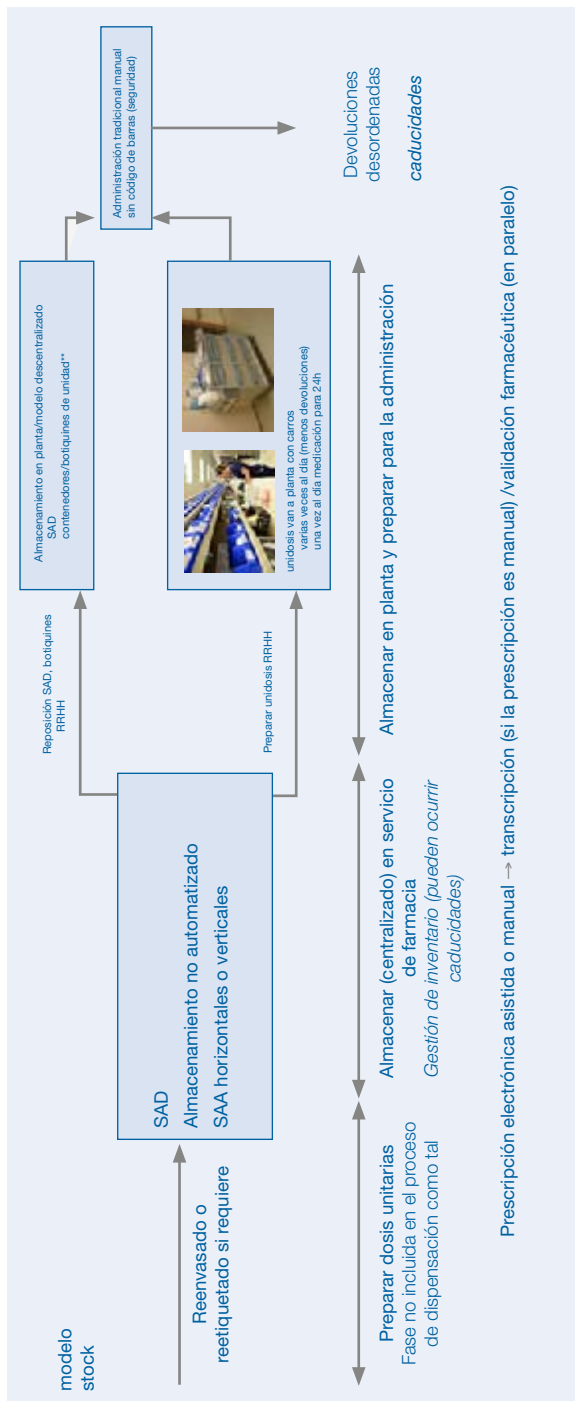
modelo stock

Reenvasado o reetiquetado si requiere

SAD
Almacenamiento no automatizado
SAA horizontales o verticales

Reposición SAD, botiquines RRHH

Preparar unidosis RRHH

Almacenamiento en planta/modelo descentralizado
SAD
contenedores/botiquines de unidad**

unidosis van a planta con carros
varias veces al día (menos devoluciones)
una vez al día medicación para 24h

Administración tradicional manual sin código de barras (seguridad)

Devoluciones desordenadas
*caducidades*

Preparar dosis unitarias
Fase no incluida en el proceso de dispensación como tal

Almacenar (centralizado) en servicio de farmacia
*Gestión de inventario (pueden ocurrir caducidades)*

Almacenar en planta y preparar para la administración

Prescripción electrónica asistida o manual → transcripción (si la prescripción es manual) /validación farmacéutica (en paralelo)